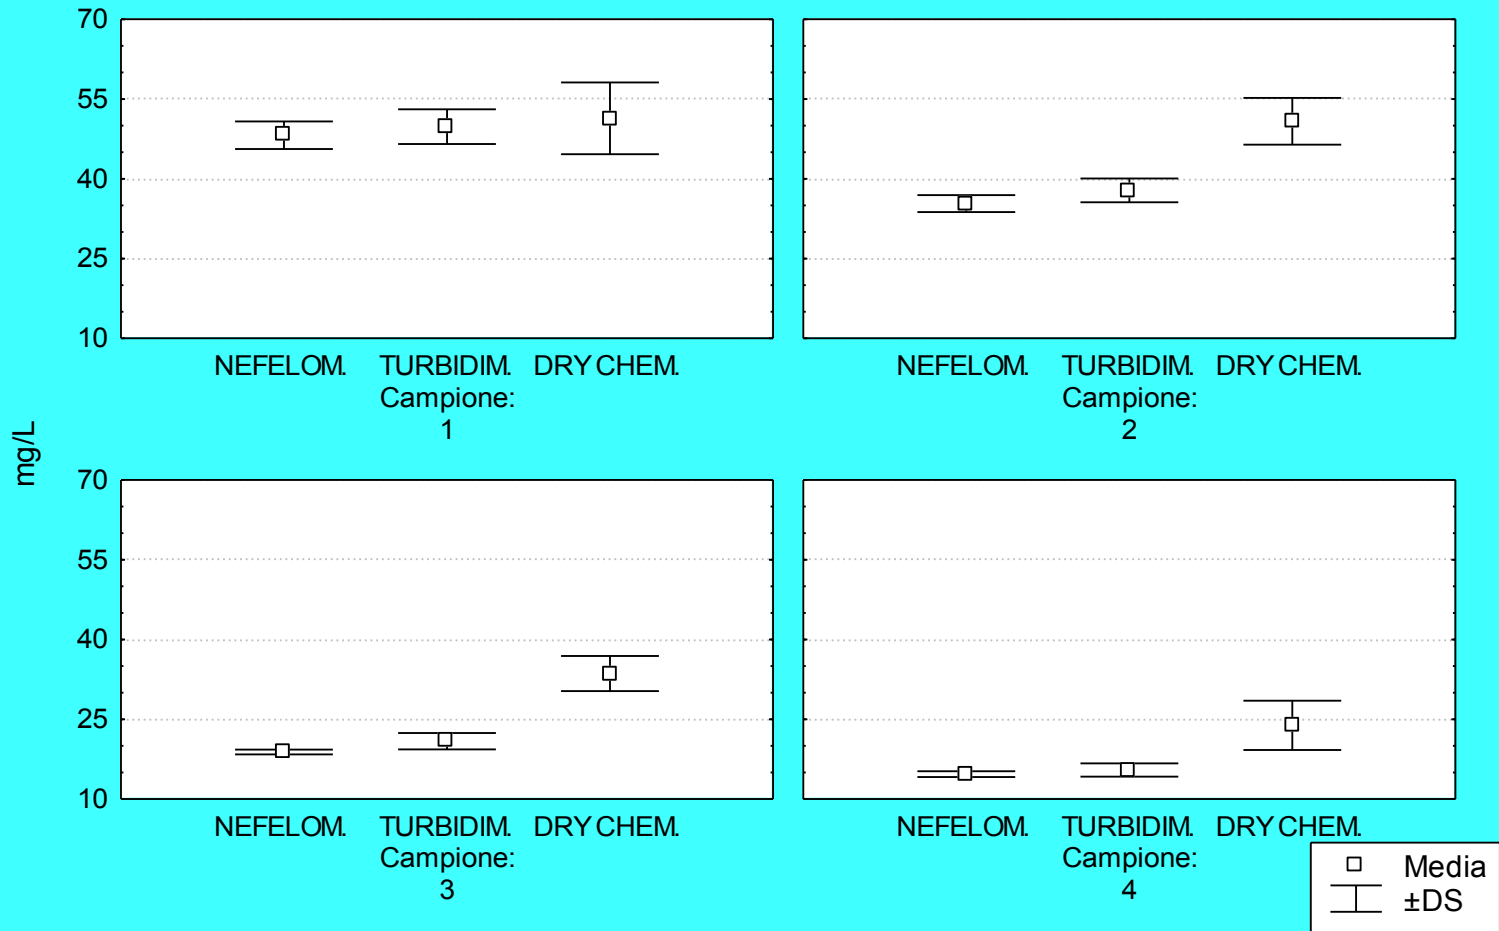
mg/L

70
55
40
25
10

NEFELOM. TURBIDIM. DRY CHEM.
Campione:
1

70
55
40
25
10

NEFELOM. TURBIDIM. DRY CHEM.
Campione:
2

70
55
40
25
10

NEFELOM. TURBIDIM. DRY CHEM.
Campione:
3

NEFELOM. TURBIDIM. DRY CHEM.
Campione:
4

Media
±DS